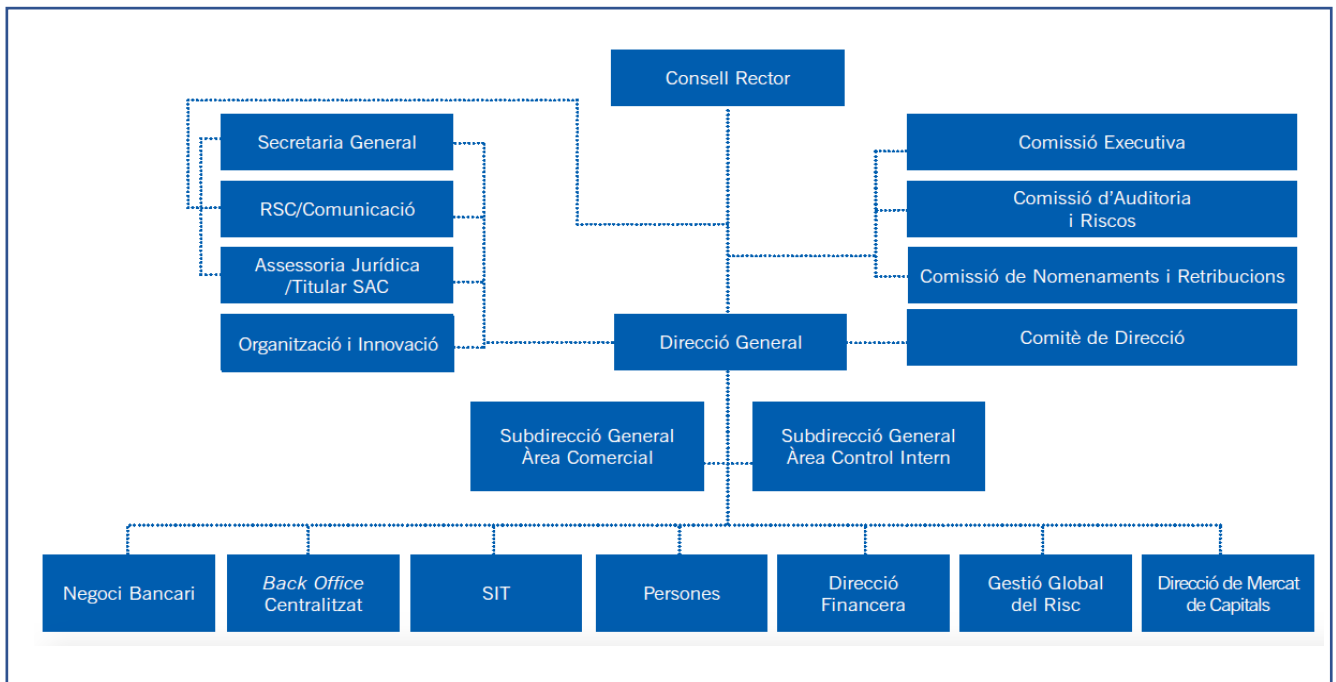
Consell Rector

Secretaria General

RSC/Comunicació

Assessoria Jurídica /Titular SAC

Organització i Innovació

Comissió Executiva

Comissió d’Auditoria i Riscos

Comissió de Nomenaments i Retribucions

Direcció General

Comitè de Direcció

Subdirecció General Àrea Comercial

Subdirecció General Àrea Control Intern

Negoci Bancari

*Back Office* Centralitzat

SIT

Persones

Direcció Financera

Gestió Global del Risc

Direcció de Mercat de Capitals